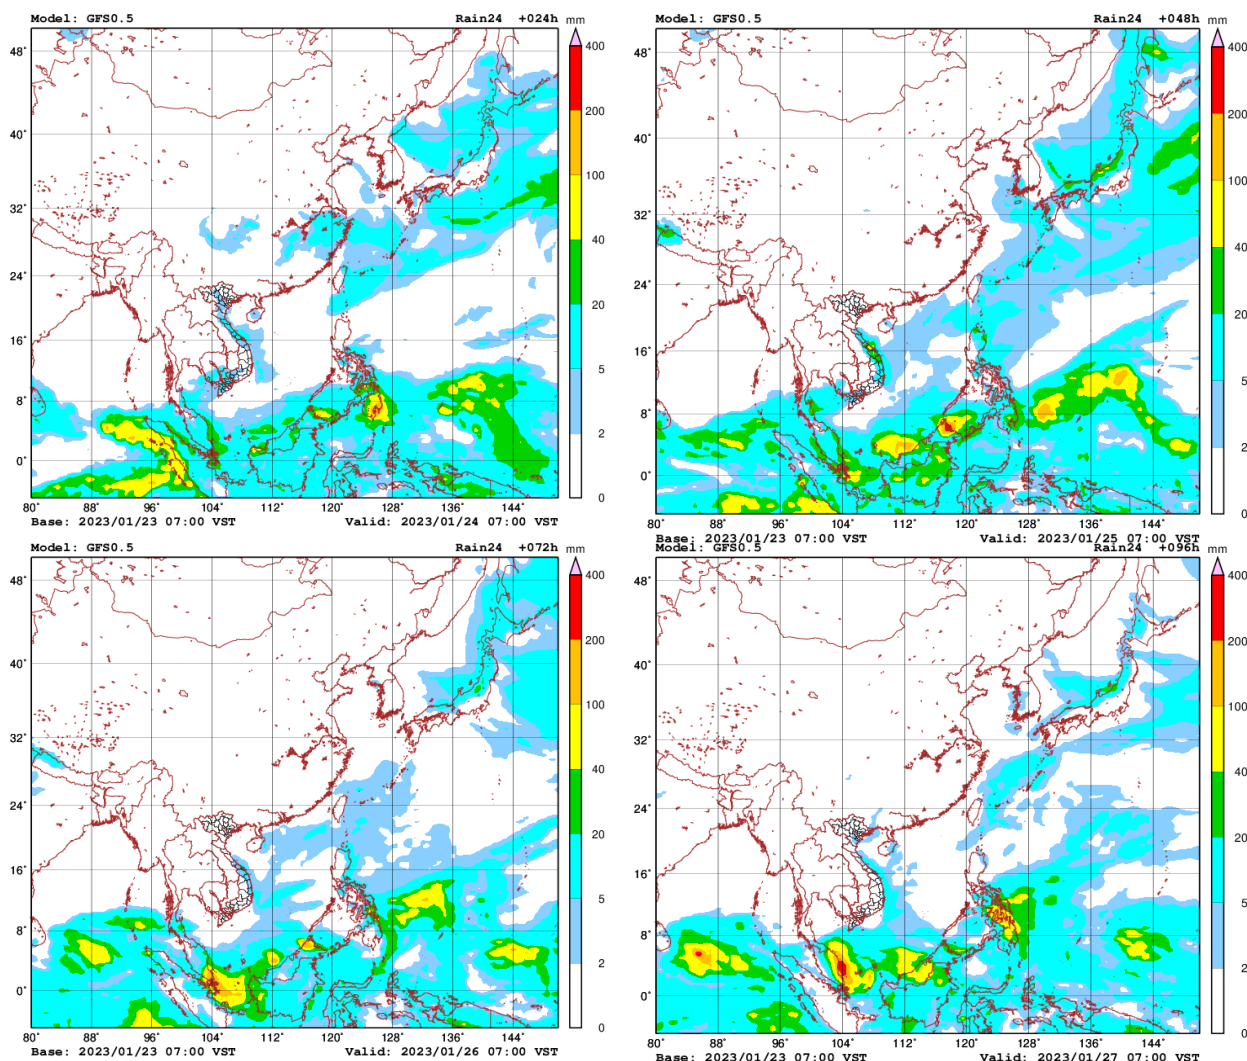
Model: GFS0.5
Rain24 +024h
mm
400
200
100
40
20
5
2
0
48°
40°
32°
24°
16°
8°
0°
80° 88° 96° 104° 112° 120° 128° 136° 144°
Base: 2023/01/23 07:00 VST
Valid: 2023/01/24 07:00 VST

Model: GFS0.5
Rain24 +048h
mm
400
200
100
40
20
5
2
0
48°
40°
32°
24°
16°
8°
0°
80° 88° 96° 104° 112° 120° 128° 136° 144°
Base: 2023/01/23 07:00 VST
Valid: 2023/01/25 07:00 VST

Model: GFS0.5
Rain24 +072h
mm
400
200
100
40
20
5
2
0
48°
40°
32°
24°
16°
8°
0°
80° 88° 96° 104° 112° 120° 128° 136° 144°
Base: 2023/01/23 07:00 VST
Valid: 2023/01/26 07:00 VST

Model: GFS0.5
Rain24 +096h
mm
400
200
100
40
20
5
2
0
48°
40°
32°
24°
16°
8°
0°
80° 88° 96° 104° 112° 120° 128° 136° 144°
Base: 2023/01/23 07:00 VST
Valid: 2023/01/27 07:00 VST